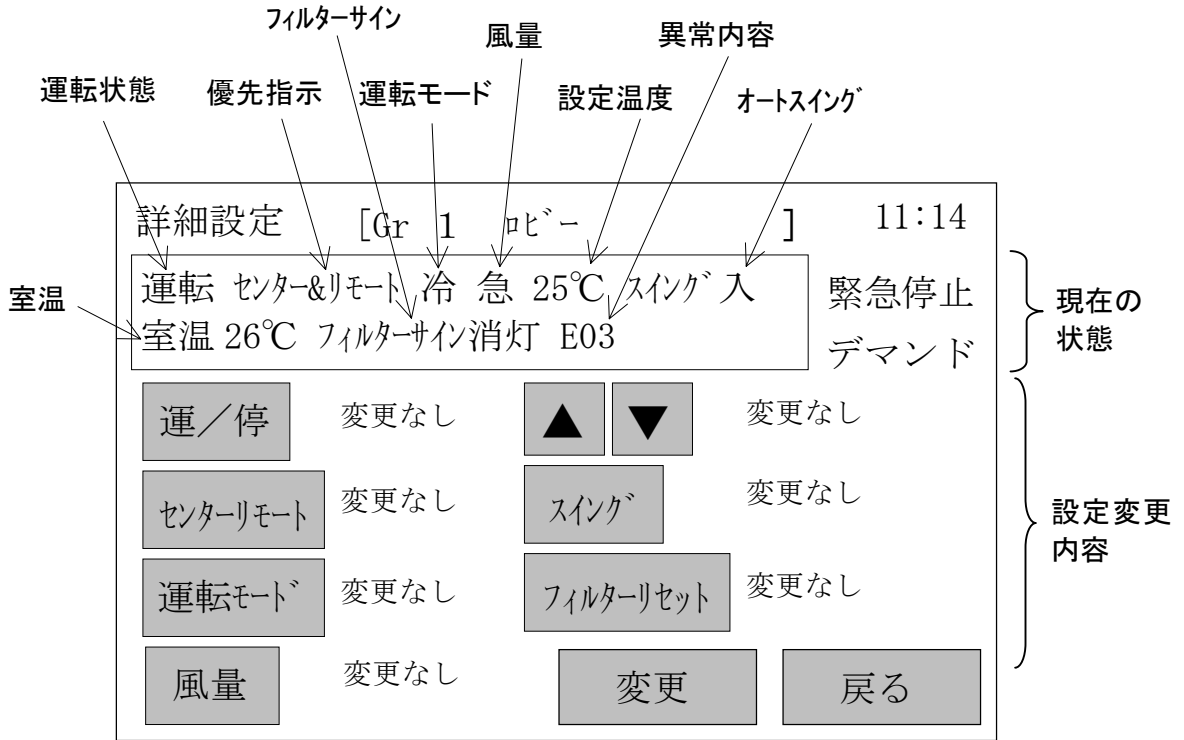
フィルターサイン
風量
異常内容
運転状態
優先指示
運転モード
設定温度
オートスイング

詳細設定 [Gr 1 ロビー ] 11:14

運転 センター&リモート 冷 急 25℃ スイング 入
室温 26℃ フィルターサイン消灯 E03

緊急停止
デマンド

室温
現在の状態

運／停 変更なし
▲ ▼ 変更なし
センターリモート 変更なし
スイング 変更なし
運転モード 変更なし
フィルターリセット 変更なし
風量 変更なし
変更
戻る

設定変更内容